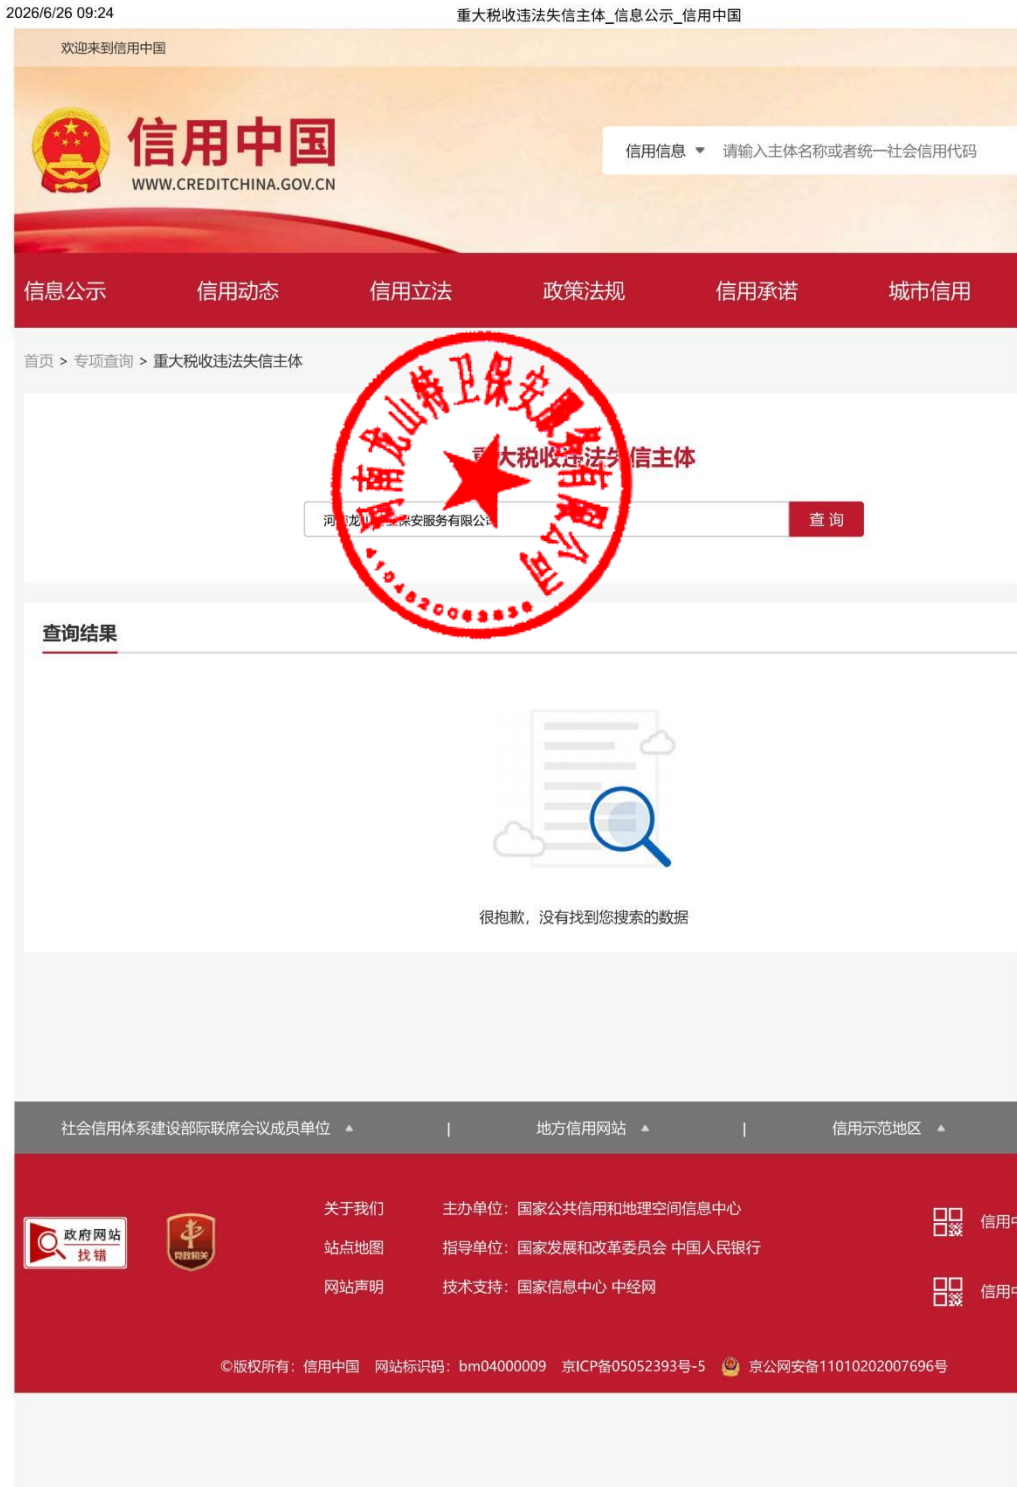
2026/6/26 09:24 重大税收违法失信主体_信息公示_信用中国

欢迎来到信用中国

信用中国
WWW.CREDITCHINA.GOV.CN

信用信息 请输入主体名称或者统一社会信用代码

信息公示 信用动态 信用立法 政策法规 信用承诺 城市信用

首页 > 专项查询 > 重大税收违法失信主体

河南龙山特卫保安服务有限公司

重大税收违法失信主体

河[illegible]龙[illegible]保安服务有限公司 查询

查询结果

很抱歉，没有找到您搜索的数据

社会信用体系建设部际联席会议成员单位 | 地方信用网站 | 信用示范地区

政府网站 找错

关于我们 主办单位：国家公共信用和地理空间信息中心
站点地图 指导单位：国家发展和改革委员会 中国人民银行
网站声明 技术支持：国家信息中心 中经网

信用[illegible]
信用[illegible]

©版权所有：信用中国 网站标识码：bm04000009 京ICP备05052393号-5 京公网安备11010202007696号